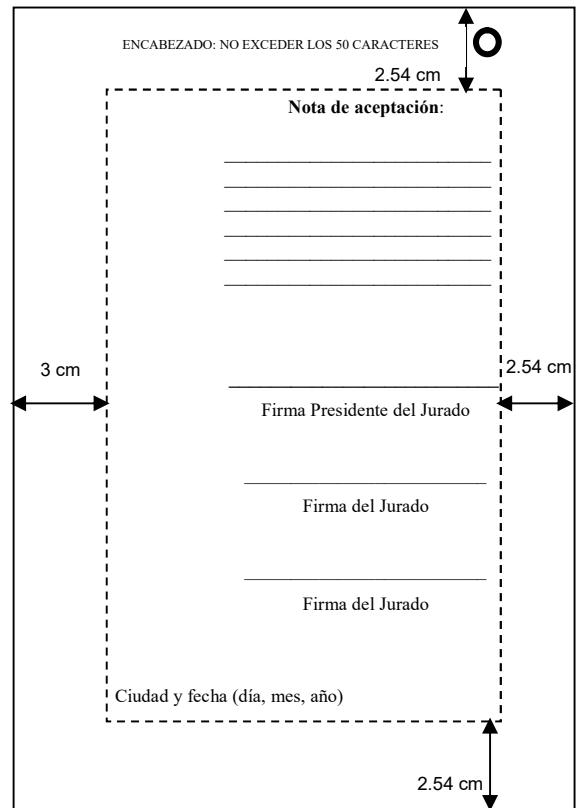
ENCABEZADO: NO EXCEDER LOS 50 CARACTERES

O

2.54 cm

**Nota de aceptación**:

______________________________
______________________________
______________________________
______________________________
______________________________
______________________________

3 cm

2.54 cm

______________________________
Firma Presidente del Jurado

______________________________
Firma del Jurado

______________________________
Firma del Jurado

Ciudad y fecha (día, mes, año)

2.54 cm